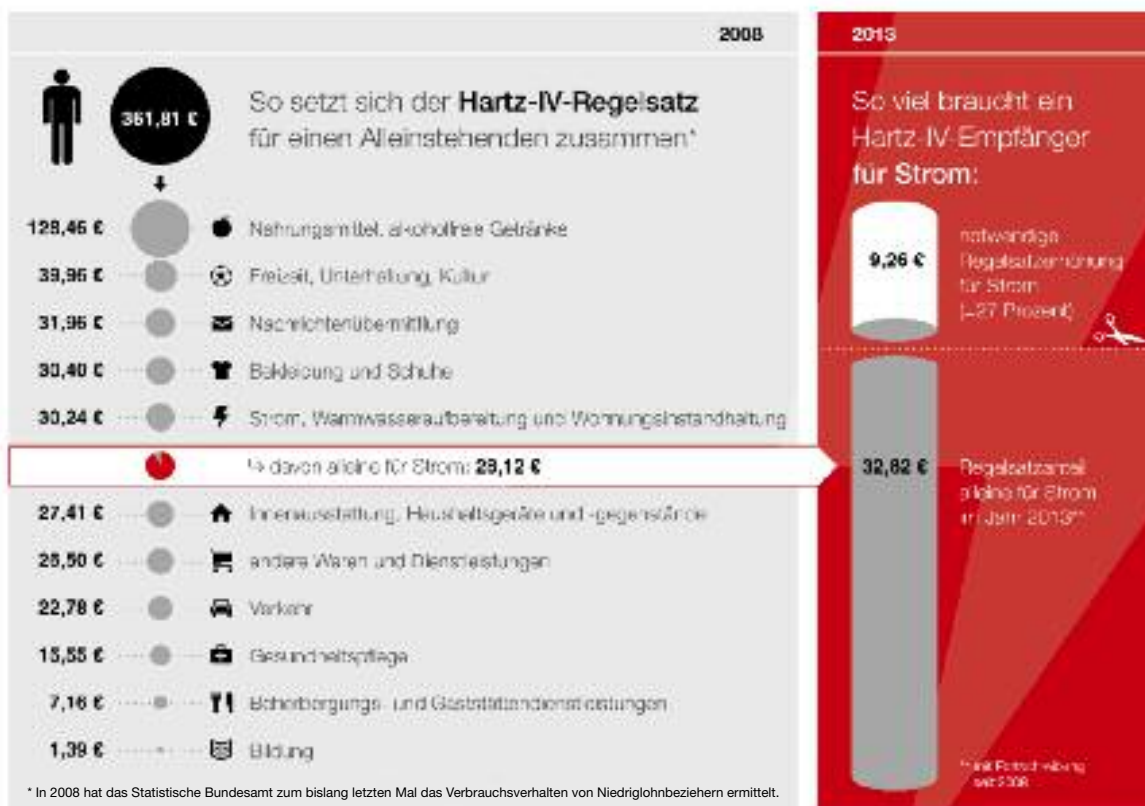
2008

361,81 €

So setzt sich der **Hartz-IV-Regelsatz** für einen Alleinstehenden zusammen*

128,46 € Nahrungsmittel, alkoholfreie Getränke

39,96 € Freizeit, Unterhaltung, Kultur

31,96 € Nachrichtenübermittlung

30,40 € Bekleidung und Schuhe

30,24 € Strom, Warmwasseraufbereitung und Wohnungsinstandhaltung

↳ davon alleine für Strom: **28,12 €**

27,41 € Innenausstattung, Haushaltsgeräte und -gegenstände

26,50 € andere Waren und Dienstleistungen

22,78 € Verkehr

15,55 € Gesundheitspflege

7,16 € Beherbergungs- und Gaststättendienstleistungen

1,39 € Bildung

* In 2008 hat das Statistische Bundesamt zum bislang letzten Mal das Verbrauchsverhalten von Niedriglohnbeziehern ermittelt.

2013

So viel braucht ein Hartz-IV-Empfänger **für Strom:**

9,26 € notwendige Regelsatzerhöhung für Strom (+27 Prozent)

32,82 € Regelsatzanteil alleine für Strom im Jahr 2013**

**mit Fortschreibung seit 2008